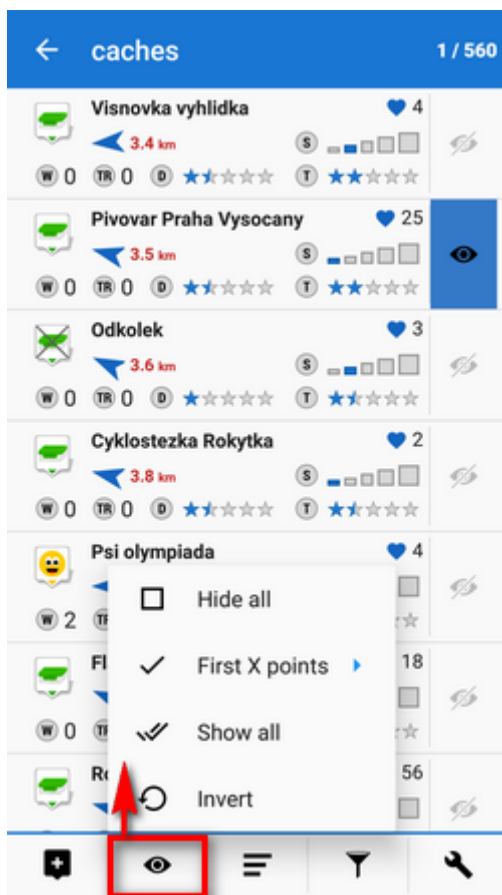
caches 1 / 560

Visnovka vyhlidka 4
3.4 km
W 0 TR 0 D T

Pivovar Praha Vysocany 25
3.5 km
W 0 TR 0 D T

Odkolek 3
3.6 km
W 0 TR 0 D T

Cyklostezka Rokytka 2
3.8 km
W 0 TR 0 D T

Psi olympiada 4
W 2

Fl 18
W 0

Ro 56

Hide all
First X points
Show all
Invert